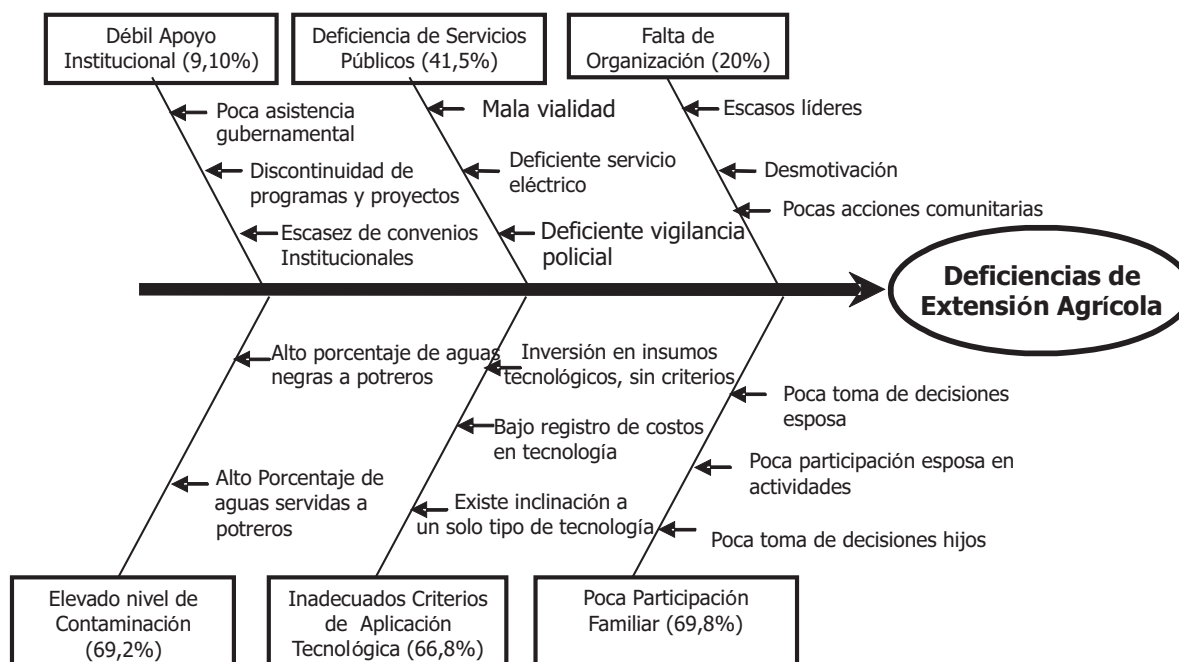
Débil Apoyo Institucional (9,10%)

Poca asistencia gubernamental

Discontinuidad de programas y proyectos

Escasez de convenios Institucionales

Deficiencia de Servicios Públicos (41,5%)

Mala vialidad

Deficiente servicio eléctrico

Deficiente vigilancia policial

Falta de Organización (20%)

Escasos líderes

Desmotivación

Pocas acciones comunitarias

Deficiencias de Extensión Agrícola

Alto porcentaje de aguas negras a potreros

Alto Porcentaje de aguas servidas a potreros

Elevado nivel de Contaminación (69,2%)

Inversión en insumos tecnológicos, sin criterios

Bajo registro de costos en tecnología

Existe inclinación a un solo tipo de tecnología

Inadecuados Criterios de Aplicación Tecnológica (66,8%)

Poca toma de decisiones esposa

Poca participación esposa en actividades

Poca toma de decisiones hijos

Poca Participación Familiar (69,8%)